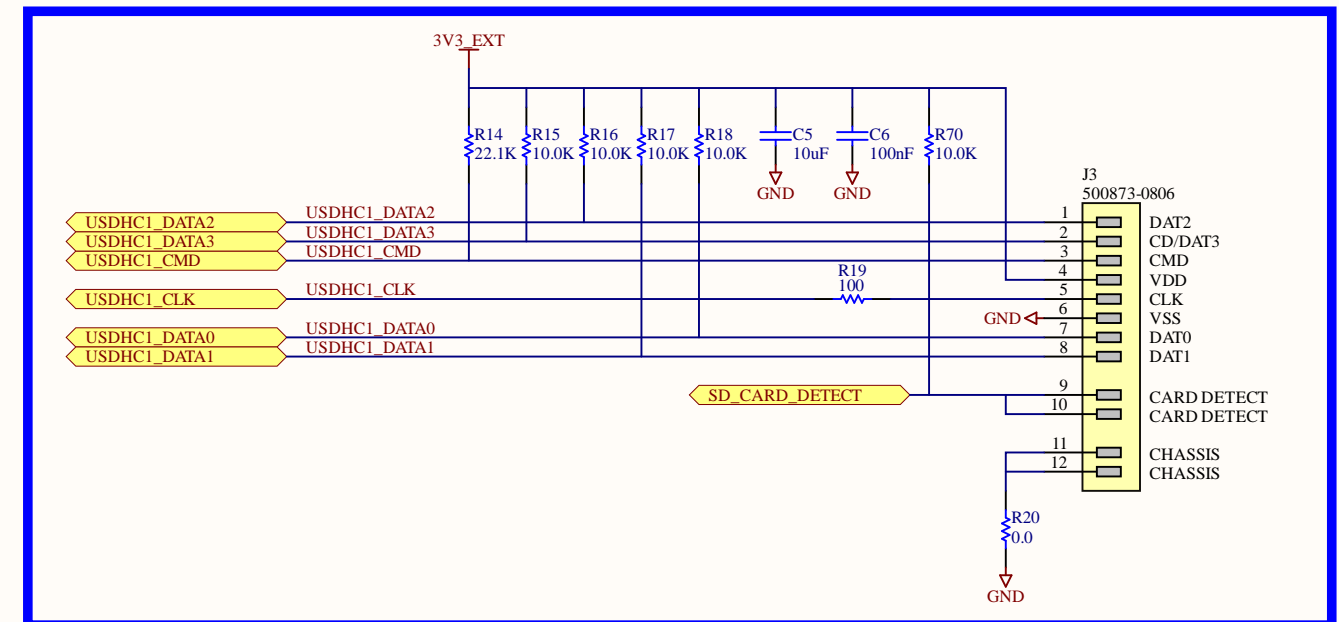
3V3_EXT

R14
22.1K

R15
10.0K

R16
10.0K

R17
10.0K

R18
10.0K

C5
10uF

C6
100nF

R70
10.0K

GND

GND

J3
500873-0806

USDHC1_DATA2

USDHC1_DATA2

USDHC1_DATA3

USDHC1_DATA3

USDHC1_CMD

USDHC1_CMD

USDHC1_CLK

USDHC1_CLK

R19
100

USDHC1_DATA0

USDHC1_DATA0

USDHC1_DATA1

USDHC1_DATA1

GND

1 DAT2
2 CD/DAT3
3 CMD
4 VDD
5 CLK
6 VSS
7 DAT0
8 DAT1

SD_CARD_DETECT

9 CARD DETECT
10 CARD DETECT
11 CHASSIS
12 CHASSIS

R20
0.0

GND